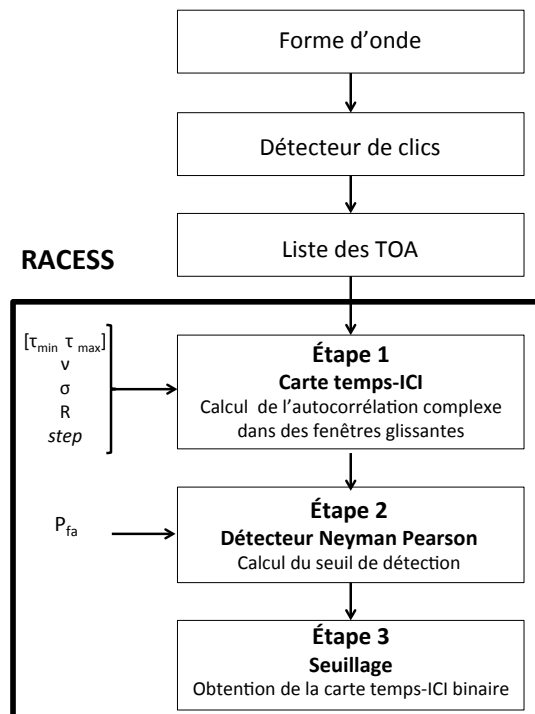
Forme d'onde

Détecteur de clics

RACESS

Liste des TOA

$[\tau_{min}\ \tau_{max}]$
ν
σ
R
*step*

**Étape 1**
**Carte temps-ICI**
Calcul de l'autocorrélation complexe dans des fenêtres glissantes

$P_{fa}$

**Étape 2**
**Détecteur Neyman Pearson**
Calcul du seuil de détection

**Étape 3**
**Seuillage**
Obtention de la carte temps-ICI binaire